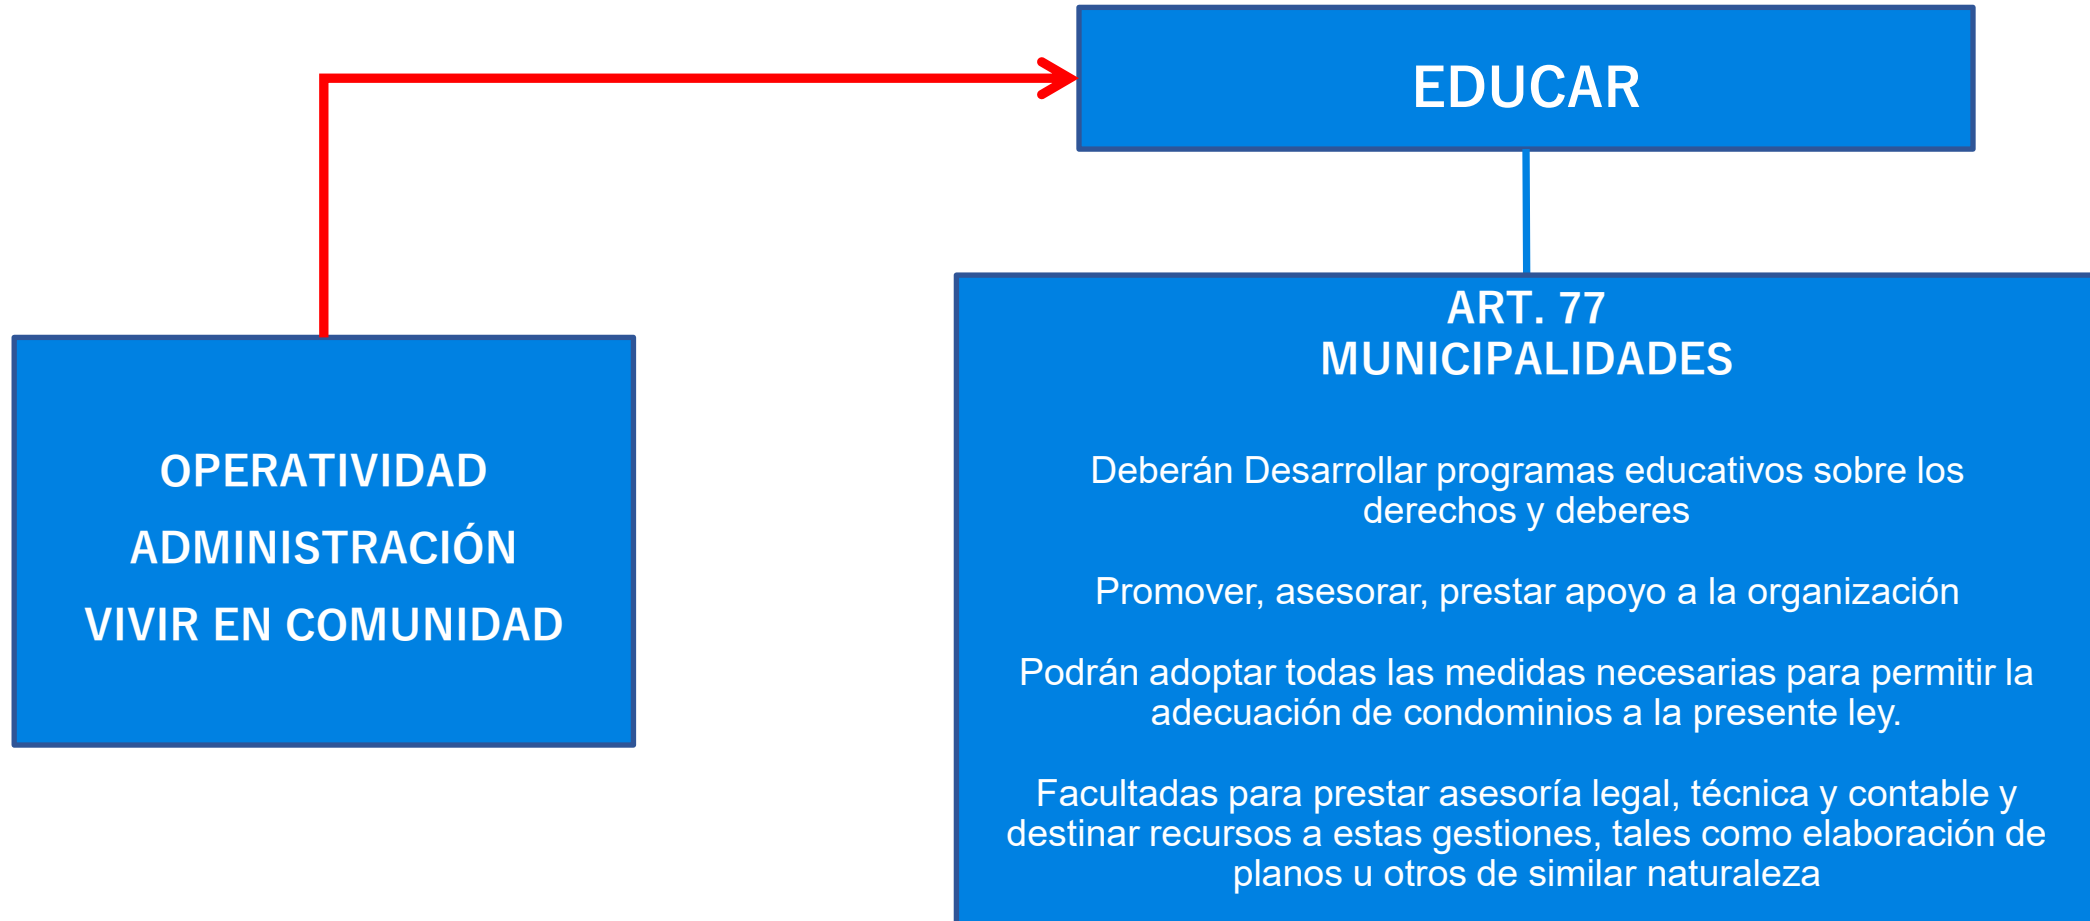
EDUCAR

OPERATIVIDAD

ADMINISTRACIÓN

VIVIR EN COMUNIDAD

ART. 77
MUNICIPALIDADES

Deberán Desarrollar programas educativos sobre los derechos y deberes

Promover, asesorar, prestar apoyo a la organización

Podrán adoptar todas las medidas necesarias para permitir la adecuación de condominios a la presente ley.

Facultadas para prestar asesoría legal, técnica y contable y destinar recursos a estas gestiones, tales como elaboración de planos u otros de similar naturaleza